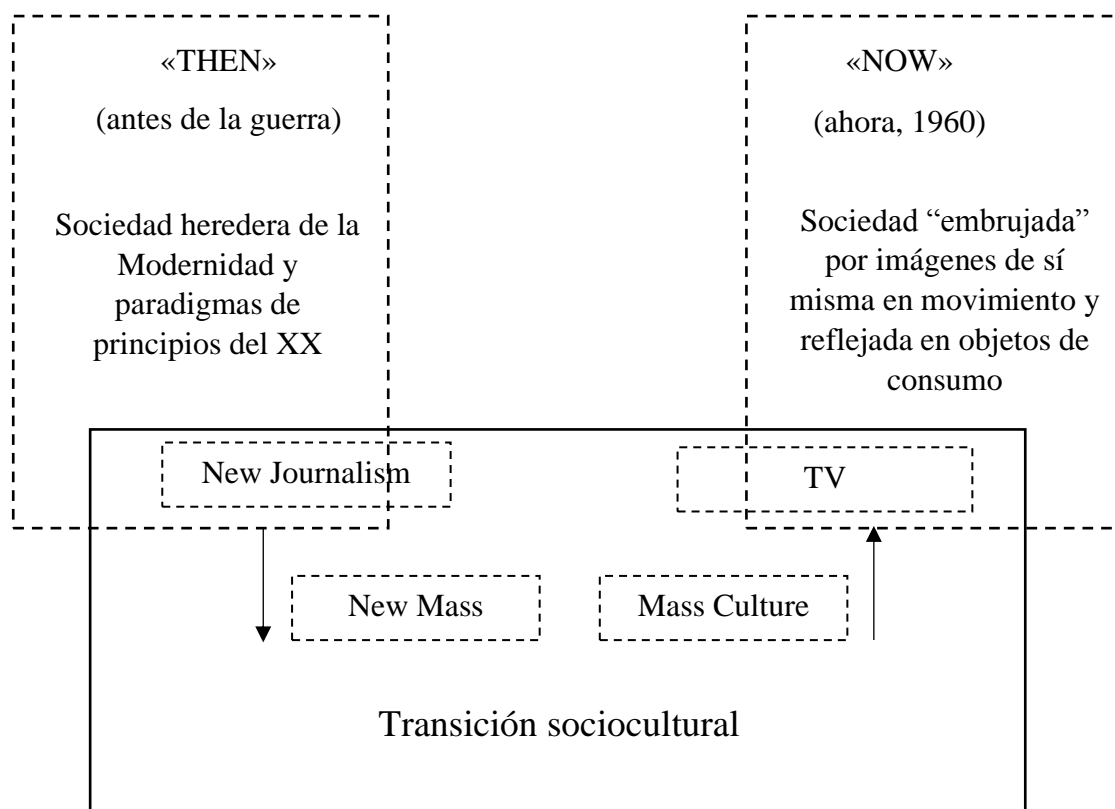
«THEN»

(antes de la guerra)

Sociedad heredera de la Modernidad y paradigmas de principios del XX

«NOW»

(ahora, 1960)

Sociedad "embrujada" por imágenes de sí misma en movimiento y reflejada en objetos de consumo

New Journalism

TV

New Mass

Mass Culture

Transición sociocultural